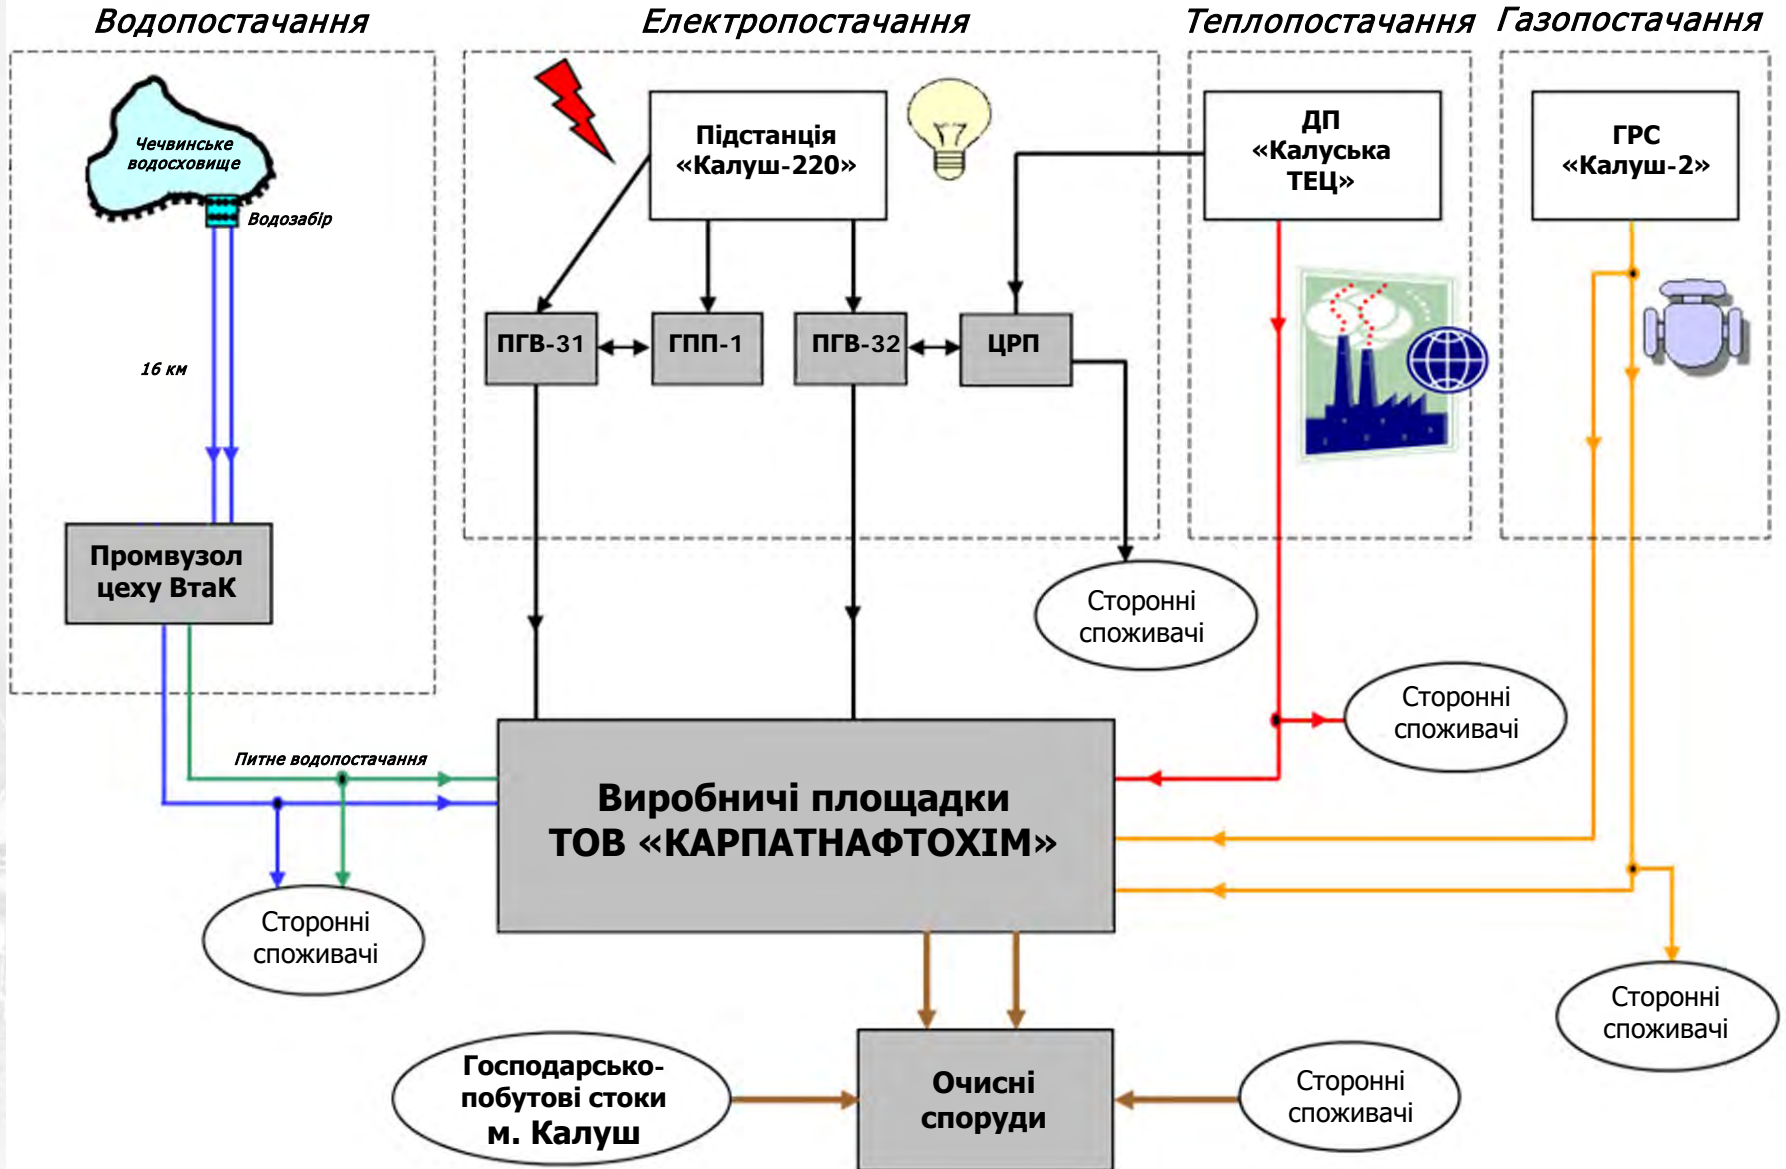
Водопостачання

Електропостачання

Теплопостачання

Газопостачання

Чечвинське водосховище

Водозабір

16 км

Промвузол цеху ВтаК

Підстанція «Калуш-220»

ПГВ-31

ГПП-1

ПГВ-32

ЦРП

ДП «Калуська ТЕЦ»

ГРС «Калуш-2»

Сторонні споживачі

Сторонні споживачі

Питне водопостачання

Виробничі площадки ТОВ «КАРПАТНАФТОХІМ»

Сторонні споживачі

Сторонні споживачі

Господарсько-побутові стоки м. Калуш

Очисні споруди

Сторонні споживачі